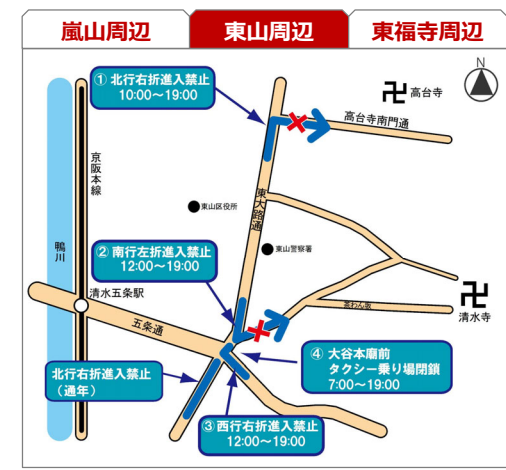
嵐山周辺

東山周辺

東福寺周辺

① 北行右折進入禁止
10:00～19:00

高台寺

高台寺南門通

京阪本線

東大路通

東山区役所

東山警察署

鴨川

② 南行左折進入禁止
12:00～19:00

清水五条駅

茶わん坂

清水寺

五条通

④ 大谷本廟前
タクシー乗り場閉鎖
7:00～19:00

北行右折進入禁止
（通年）

③ 西行右折進入禁止
12:00～19:00